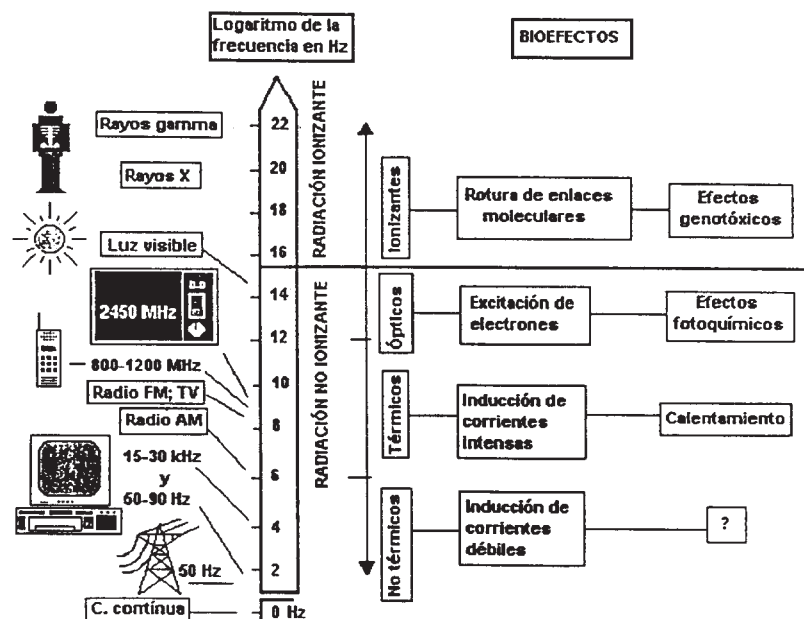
Logaritmo de la frecuencia en Hz

BIOEFECTOS

Rayos gamma

Rayos X

Luz visible

2450 MHz

800-1200 MHz

Radio FM; TV

Radio AM

15-30 kHz
y
60-90 Hz

50 Hz

C. continua

22
20
18
16
14
12
10
8
6
4
2
0 Hz

RADIACIÓN IONIZANTE

RADIACIÓN NO IONIZANTE

Ionizantes

Rotura de enlaces moleculares

Efectos genotóxicos

Ópticos

Excitación de electrones

Efectos fotoquímicos

Térmicos

Inducción de corrientes intensas

Calentamiento

No térmicos

Inducción de corrientes débiles

?